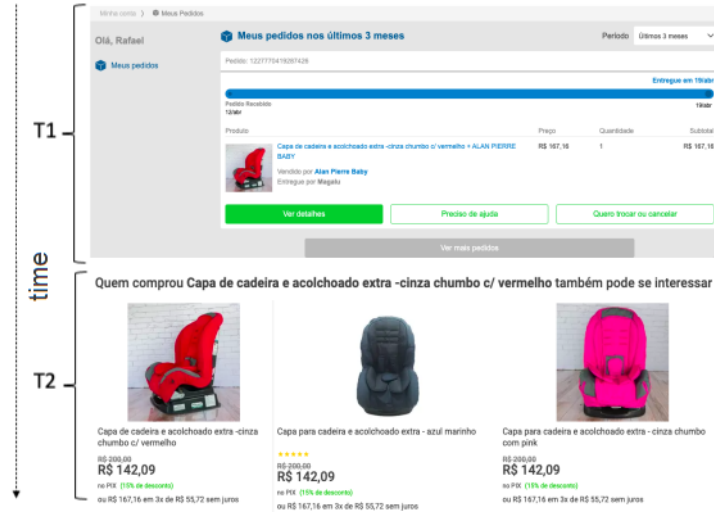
T1

time

T2

Minha conta > Meus Pedidos

Olá, Rafael

Meus pedidos

Meus pedidos nos últimos 3 meses

Período Últimos 3 meses

Pedido: 1227770419097426

Entregue em 19/abr

Pedido Recebido 12/abr

19/abr

Produto

Preço

Quantidade

Subtotal

Capa de cadeira e acolchoado extra -cinza chumbo c/ vermelho + ALAN PIERRE BABY

Vendido por Alan Pierre Baby

Entregue por Magalu

R$ 167,16

1

R$ 167,16

Ver detalhes

Preciso de ajuda

Quero trocar ou cancelar

Ver mais pedidos

Quem comprou Capa de cadeira e acolchoado extra -cinza chumbo c/ vermelho também pode se interessar

Capa de cadeira e acolchoado extra -cinza chumbo c/ vermelho

R$ 200,00

R$ 142,09

no PIX (15% de desconto)

ou R$ 167,16 em 3x de R$ 55,72 sem juros

Capa para cadeira e acolchoado extra - azul marinho

R$ 200,00

R$ 142,09

no PIX (15% de desconto)

ou R$ 167,16 em 3x de R$ 55,72 sem juros

Capa para cadeira e acolchoado extra - cinza chumbo com pink

R$ 200,00

R$ 142,09

no PIX (15% de desconto)

ou R$ 167,16 em 3x de R$ 55,72 sem juros